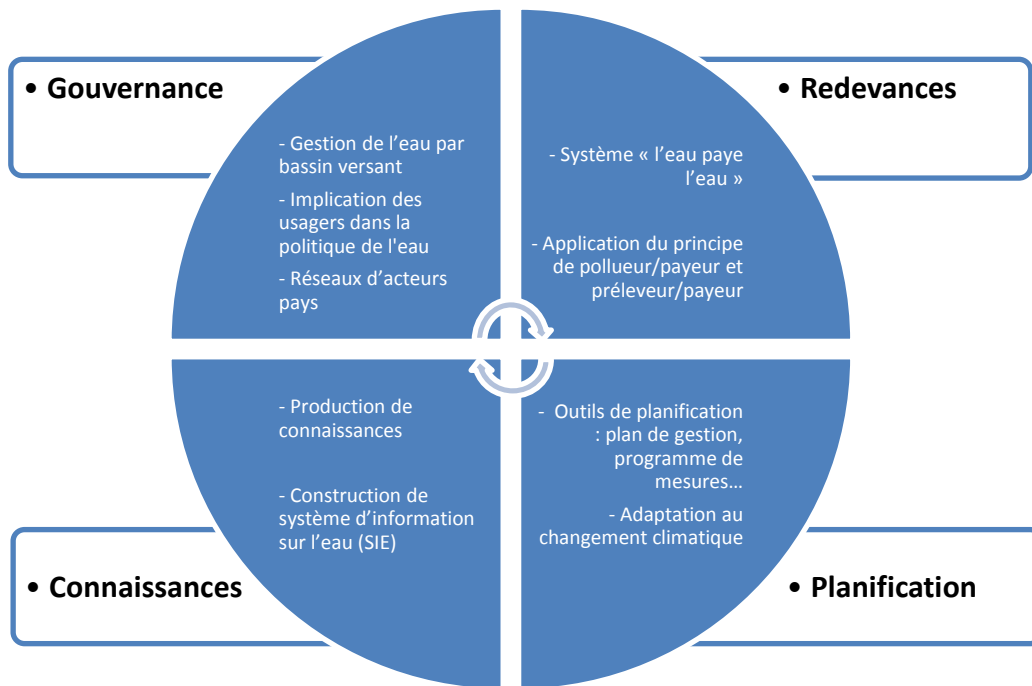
• Gouvernance

- Gestion de l’eau par bassin versant

- Implication des usagers dans la politique de l'eau

- Réseaux d’acteurs pays

• Redevances

- Système « l’eau paye l’eau »

- Application du principe de pollueur/payeur et préleveur/payeur

- Production de connaissances

- Construction de système d’information sur l’eau (SIE)

• Connaissances

- Outils de planification : plan de gestion, programme de mesures…

- Adaptation au changement climatique

• Planification